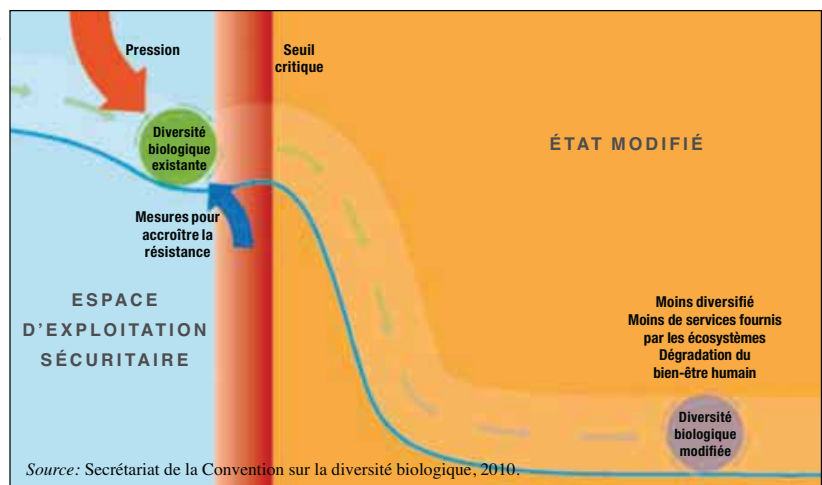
Pression

Seuil critique

Diversité biologique existante

ÉTAT MODIFIÉ

Mesures pour accroître la résistance

ESPACE D'EXPLOITATION SÉCURITAIRE

Moins diversifié
Moins de services fournis par les écosystèmes
Dégradation du bien-être humain

Diversité biologique modifiée

Source: Secrétariat de la Convention sur la diversité biologique, 2010.